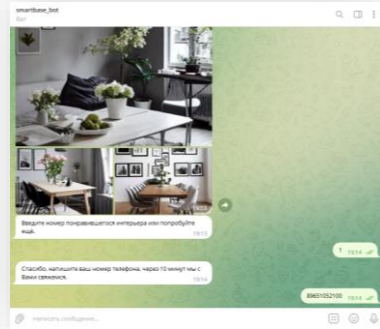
smartbase_bot
бот

Введите номер понравившегося интерьера или попробуйте ещё.
19:13

1 19:14

Спасибо, напишите ваш номер телефона, через 10 минут мы с Вами свяжемся.
19:14

89651052100 19:14

Написать сообщение...